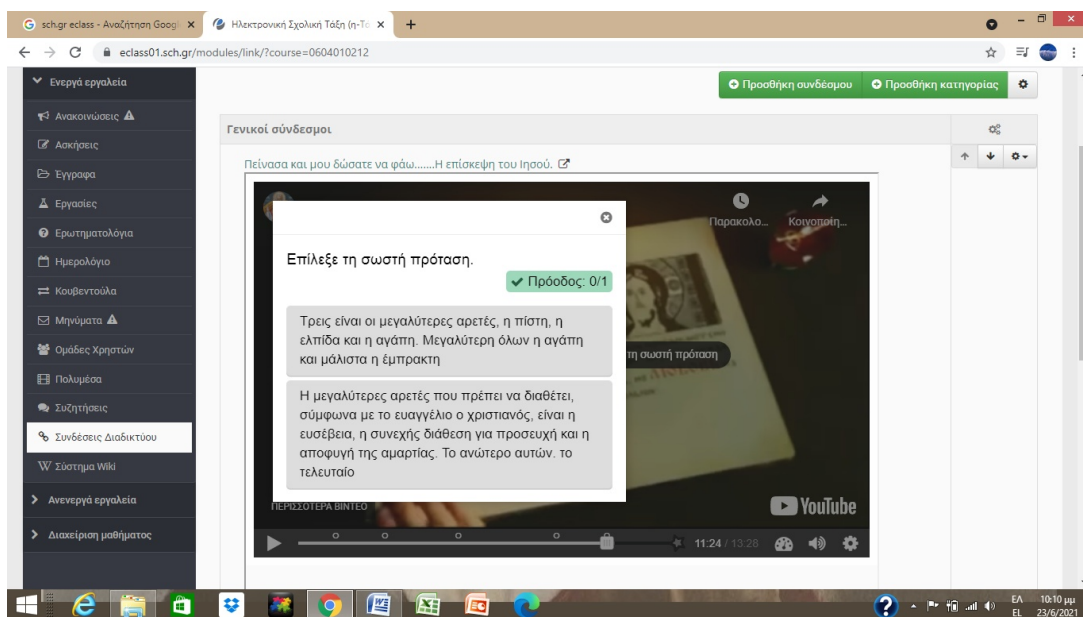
sch.gr eclass - Αναζήτηση Googl ×
Ηλεκτρονική Σχολική Τάξη (η-Τά ×
+

eclass01.sch.gr/modules/link/?course=0604010212

Ενεργά εργαλεία
Ανακοινώσεις
Ασκήσεις
Έγγραφα
Εργασίες
Ερωτηματολόγια
Ημερολόγιο
Κουβεντούλα
Μηνύματα
Ομάδες Χρηστών
Πολυμέσα
Συζητήσεις
Συνδέσεις Διαδικτύου
Σύστημα Wiki
Ανενεργά εργαλεία
Διαχείριση μαθήματος

Προσθήκη συνδέσμου
Προσθήκη κατηγορίας

Γενικοί σύνδεσμοι

Πείνασα και μου δώσατε να φάω.......Η επίσκεψη του Ιησού.

Παρακολο...
Κοινοποίη...

Επίλεξε τη σωστή πρόταση.
Πρόοδος: 0/1

Τρεις είναι οι μεγαλύτερες αρετές, η πίστη, η ελπίδα και η αγάπη. Μεγαλύτερη όλων η αγάπη και μάλιστα η έμπρακτη

Η μεγαλύτερες αρετές που πρέπει να διαθέτει, σύμφωνα με το ευαγγέλιο ο χριστιανός, είναι η ευσέβεια, η συνεχής διάθεση για προσευχή και η αποφυγή της αμαρτίας. Το ανώτερο αυτών. το τελευταίο

τη σωστή πρόταση

ΠΕΡΙΣΣΟΤΕΡΑ ΒΙΝΤΕΟ
YouTube
11:24 / 13:28

ΕΛ EL
10:10 μμ
23/6/2021